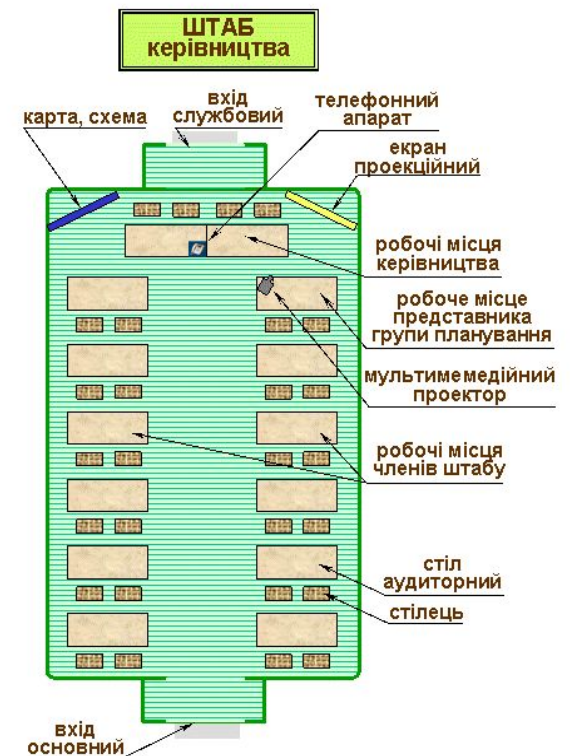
ШТАБ керівництва

карта, схема

вхід службовий

телефонний апарат

екран проекційний

робочі місця керівництва

робоче місце представника групи планування

мультимемедійний проектор

робочі місця членів штабу

стіл аудиторний

стілець

вхід основний